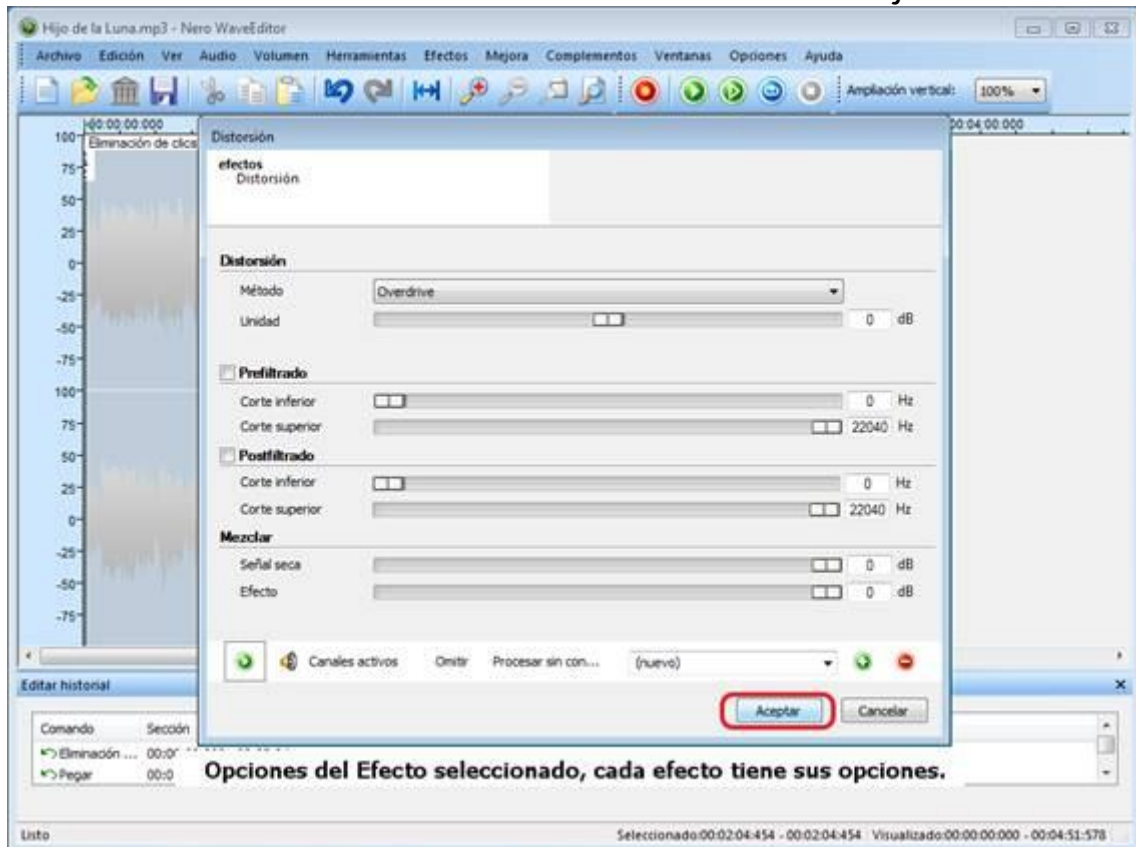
Hijo de la Luna.mp3 - Nero WaveEditor

Archivo Edición Ver Audio Volumen Herramientas Efectos Mejora Complementos Ventanas Opciones Ayuda

Ampliación vertical: 100%

00:00:00:000
Eliminación de clics

00:04:00:000

100
75
50
25
0
-25
-50
-75
100
75
50
25
0
-25
-50
-75

Distorsión

efectos
Distorsión

Distorsión
Método Overdrive
Unidad 0 dB

Prefiltrado
Corte inferior 0 Hz
Corte superior 22040 Hz

Postfiltrado
Corte inferior 0 Hz
Corte superior 22040 Hz

Mezclar
Señal seca 0 dB
Efecto 0 dB

Canales activos Omitir Procesar sin con... (nuevo)

Aceptar Cancelar

Editar historial

Comando Sección
Eliminación ... 00:0
Pegar 00:0

Opciones del Efecto seleccionado, cada efecto tiene sus opciones.

Listo

Seleccionado:00:02:04:454 - 00:02:04:454 Visualizado:00:00:00:000 - 00:04:51:578